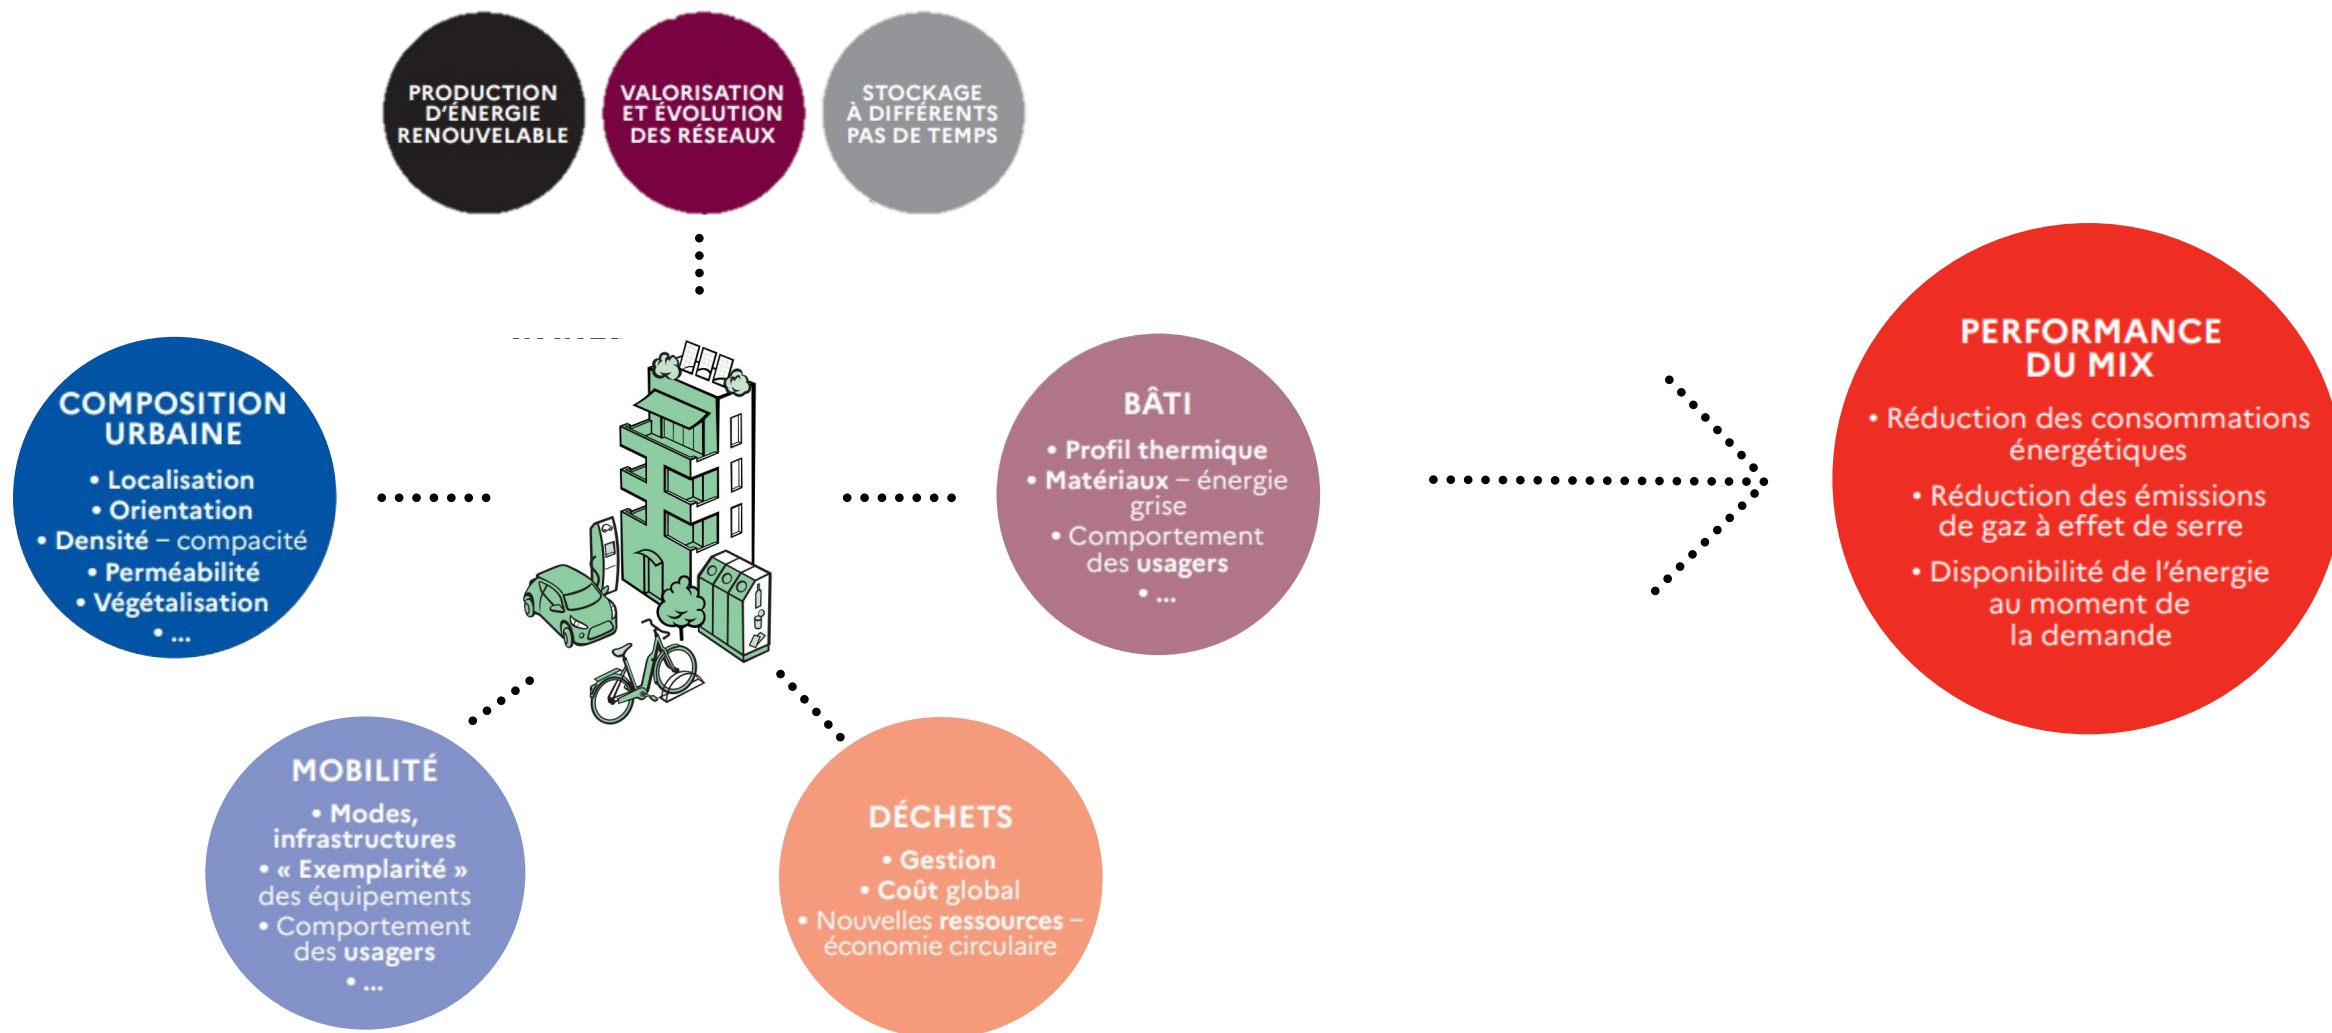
PRODUCTION D'ÉNERGIE RENOUVELABLE

VALORISATION ET ÉVOLUTION DES RÉSEAUX

STOCKAGE À DIFFÉRENTS PAS DE TEMPS

COMPOSITION URBAINE
• Localisation
• Orientation
• Densité – compacité
• Perméabilité
• Végétalisation
• ...

BÂTI
• Profil thermique
• Matériaux – énergie grise
• Comportement des usagers
• ...

PERFORMANCE DU MIX
• Réduction des consommations énergétiques
• Réduction des émissions de gaz à effet de serre
• Disponibilité de l'énergie au moment de la demande

MOBILITÉ
• Modes, infrastructures
• « Exemplarité » des équipements
• Comportement des usagers
• ...

DÉCHETS
• Gestion
• Coût global
• Nouvelles ressources – économie circulaire